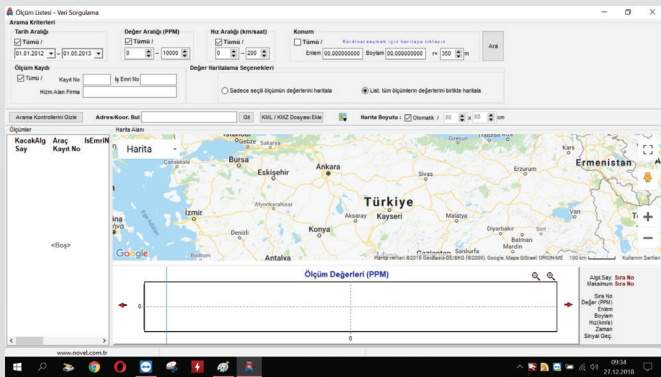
Ölçüm Listesi - Veri Sorgulama

Arama Kriterleri

Tarih Aralığı
Tümü /
01.01.2012 – 01.05.2013

Değer Aralığı (PPM)
Tümü /
0 – 10000

Hız Aralığı (km/saat)
Tümü /
0 – 200

Konum
Tümü /
Koordinat seçmek için haritaya tıklayın
Enlem 0.000000000 Boylam 0.000000000 r= 350 m

Ara

Ölçüm Kaydı
Tümü /
Kayıt No
İş Emri No
Hizm.Alan Firma

Değer Haritalama Seçenekleri
Sadece seçili ölçümün değerlerini haritala
List. tüm ölçümlerin değerlerini birlikte haritala

Arama Kontrollerini Gizle
Adres/Koor. Bul
Git
KML / KMZ Dosyası Ekle
Harita Boyutu : Otomatik / 60 x 60 cm

Ölçümler
KacakAlg Say
Araç Kayıt No
IsEmriN

<Boş>

Harita Alanı
Harita
Bursa
Eskişehir
Ankara
İzmir
Türkiye
Kayseri
Konya
Antalya
Ermenistan
Afyonkarahisar
Aksaray
Batman
Diyarbakır
Google
Harita verileri ©2018 GeoBasis-DE/BKG (©2009), Google, Mapa GISrael, ORION-ME 100 km Kullanım Şartları

Ölçüm Değerleri (PPM)
0
0

Algı.Say. Sıra No
Maksimum Sıra No
Sıra No
Değer (PPM)
Enlem
Boylam
Hız(km/s)
Zaman
Sinyal Geç.

www.novel.com.tr

09:34
27.12.2018